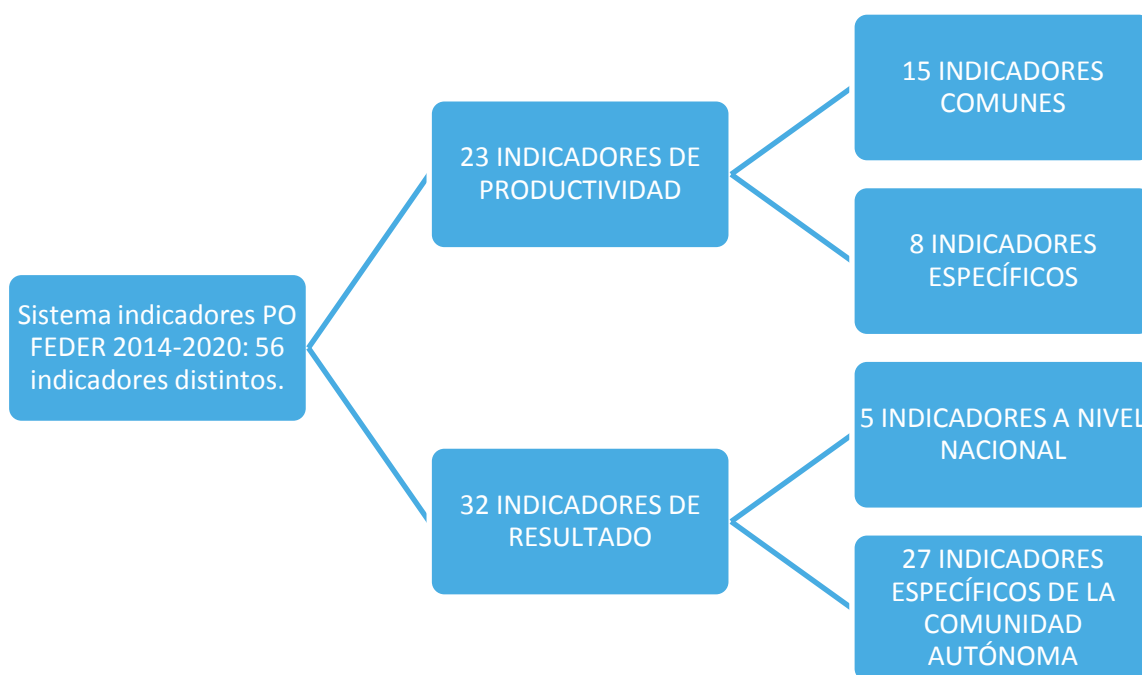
Sistema indicadores PO FEDER 2014-2020: 56 indicadores distintos.

23 INDICADORES DE PRODUCTIVIDAD

15 INDICADORES COMUNES

8 INDICADORES ESPECÍFICOS

32 INDICADORES DE RESULTADO

5 INDICADORES A NIVEL NACIONAL

27 INDICADORES ESPECÍFICOS DE LA COMUNIDAD AUTÓNOMA